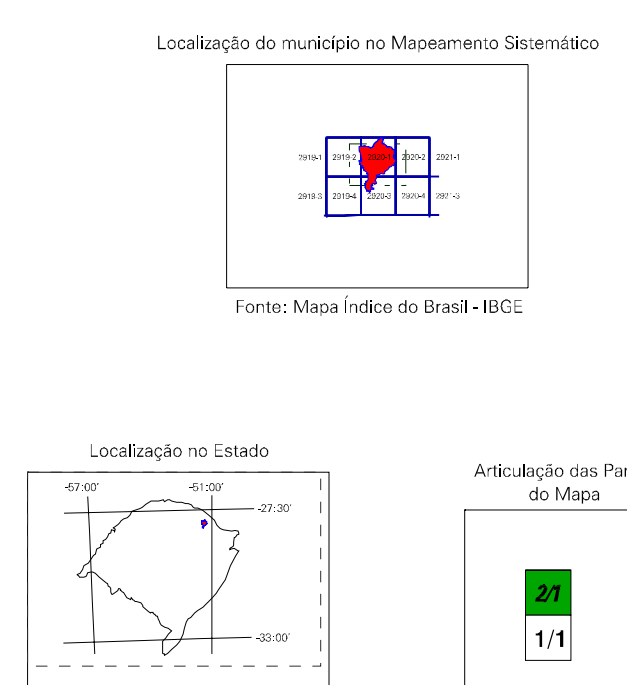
Localização do município no Mapeamento Sistemático

2918-1
2919-2
2920-1
2020-2
2921-1
2918-3
2019-4
2920-3
2920-4
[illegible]

Fonte: Mapa Índice do Brasil - IBGE

Localização no Estado

-57:00'
-51:00'
-27:30'
-33:00'

Articulação das Par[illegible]
do Mapa

2/1
1/1